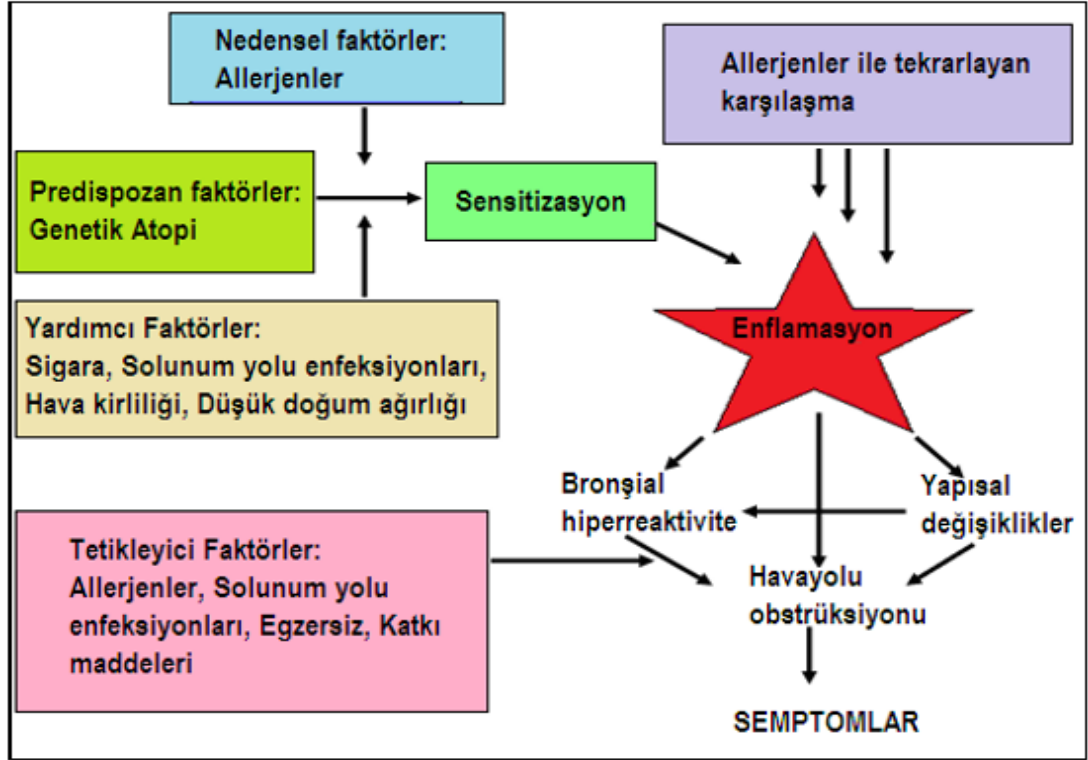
Nedensel faktörler:
Allerjenler

Allerjenler ile tekrarlayan karşılaşma

Predispozan faktörler:
Genetik Atopi

Sensitizasyon

Enflamasyon

Yardımcı Faktörler:
Sigara, Solunum yolu enfeksiyonları, Hava kirliliği, Düşük doğum ağırlığı

Bronşial hiperreaktivite

Yapısal değişiklikler

Tetikleyici Faktörler:
Allerjenler, Solunum yolu enfeksiyonları, Egzersiz, Katkı maddeleri

Havayolu obstrüksiyonu

SEMPTOMLAR